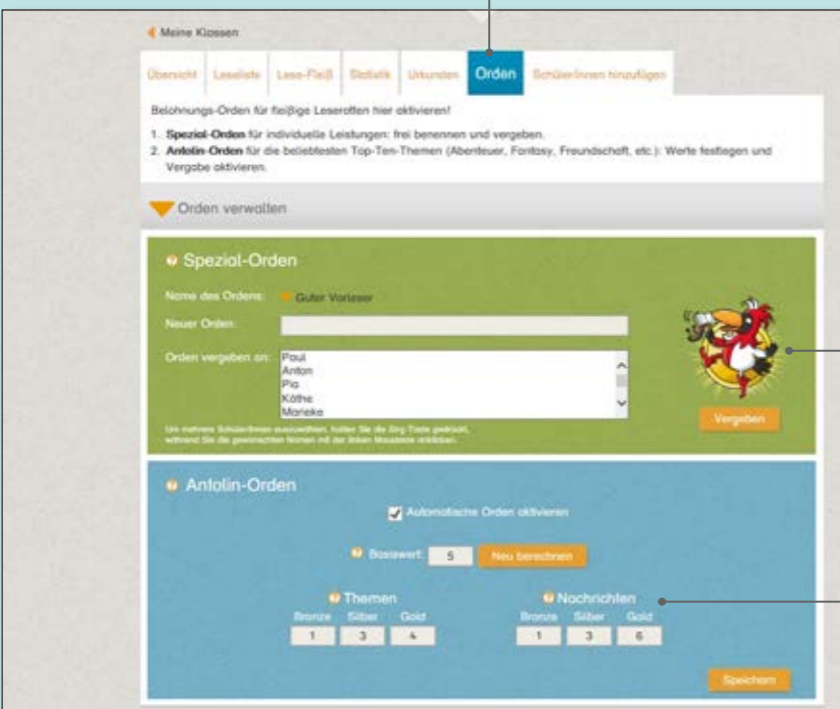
Meine Klassen

Übersicht | Leseliste | Lese-Fleiß | Statistik | Urkunden | Orden | SchülerInnen hinzufügen

Belohnungs-Orden für fleißige Leseratten hier aktivieren!

1. **Spezial-Orden** für individuelle Leistungen: frei benennen und vergeben.
2. **Antolin-Orden** für die beliebtesten Top-Ten-Themen (Abenteuer, Fantasy, Freundschaft, etc.): Werte festlegen und Vergabe aktivieren.

Orden verwalten

Spezial-Orden

Name des Ordens: Guter Vorleser

Neuer Orden:

Orden vergeben an: Paul
Anton
Pia
Käthe
Marieke

Um mehrere SchülerInnen auszuwählen, halten Sie die Strg-Taste gedrückt, während Sie die gewünschten Namen mit der linken Maustaste anklicken.

Vergeben

Antolin-Orden

Automatische Orden aktivieren

Basiswert: 5 Neu berechnen

Themen
| Bronze | Silber | Gold |
|---|---|---|
| 1 | 3 | 4 |

Nachrichten
| Bronze | Silber | Gold |
|---|---|---|
| 1 | 3 | 6 |

Speichern